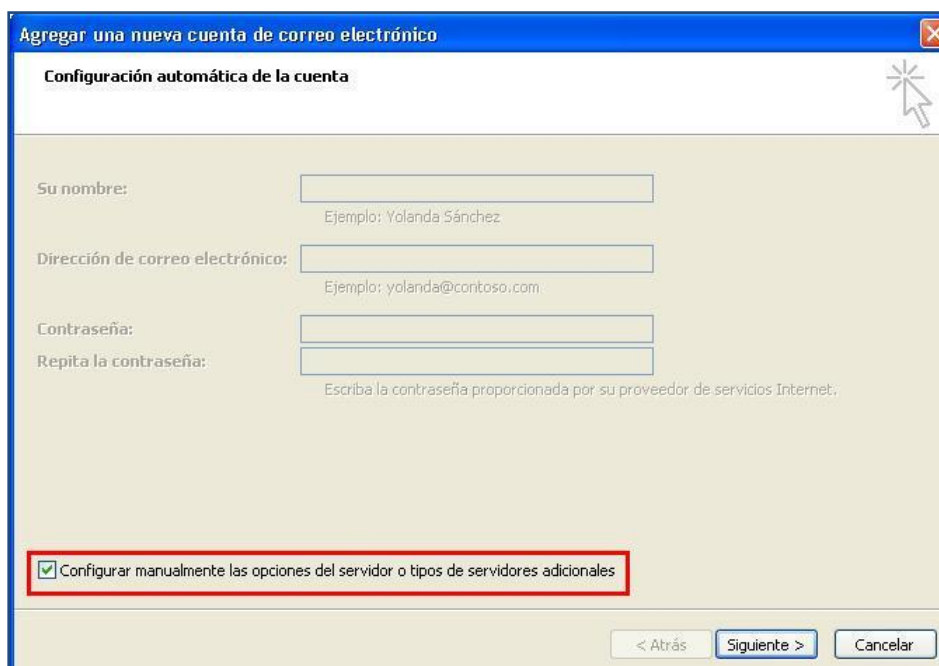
Agregar una nueva cuenta de correo electrónico

Configuración automática de la cuenta

Su nombre:

Ejemplo: Yolanda Sánchez

Dirección de correo electrónico:

Ejemplo: yolanda@contoso.com

Contraseña:

Repita la contraseña:

Escriba la contraseña proporcionada por su proveedor de servicios Internet.

Configurar manualmente las opciones del servidor o tipos de servidores adicionales

< Atrás

Siguiente >

Cancelar